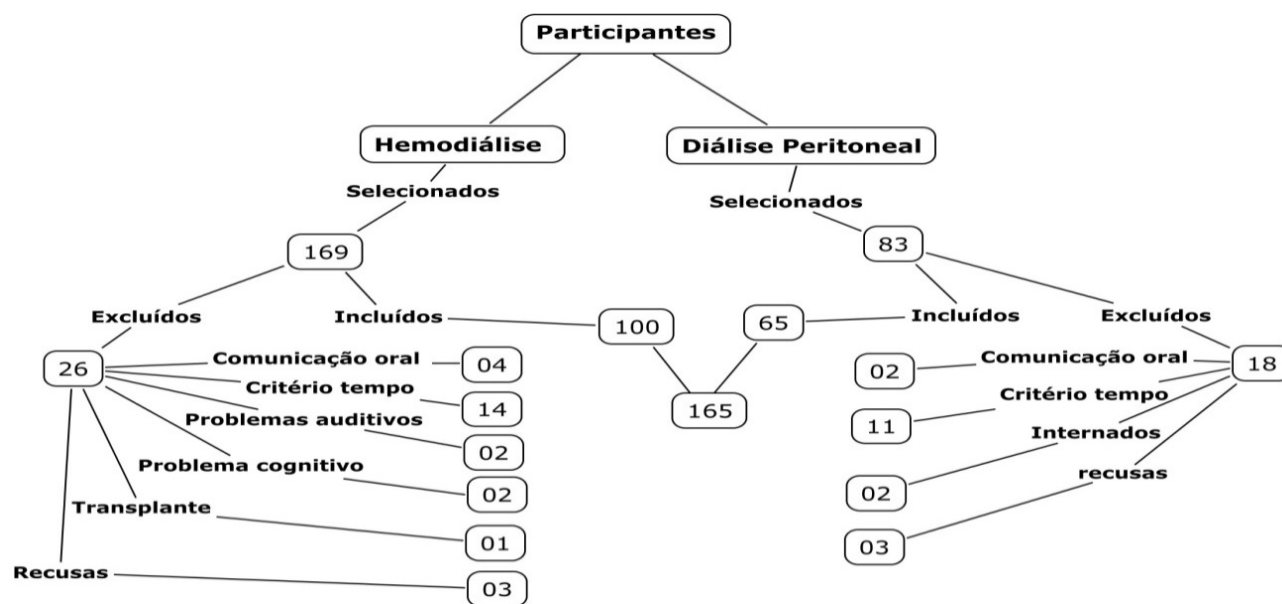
Participantes

Hemodiálise

Diálise Peritoneal

Selecionados

Selecionados

169

83

Excluídos

Incluídos

100

65

Incluídos

Excluídos

26

Comunicação oral

04

Critério tempo

14

Problemas auditivos

02

Problema cognitivo

02

Transplante

01

Recusas

03

165

02

Comunicação oral

18

Critério tempo

11

Internados

02

recusas

03